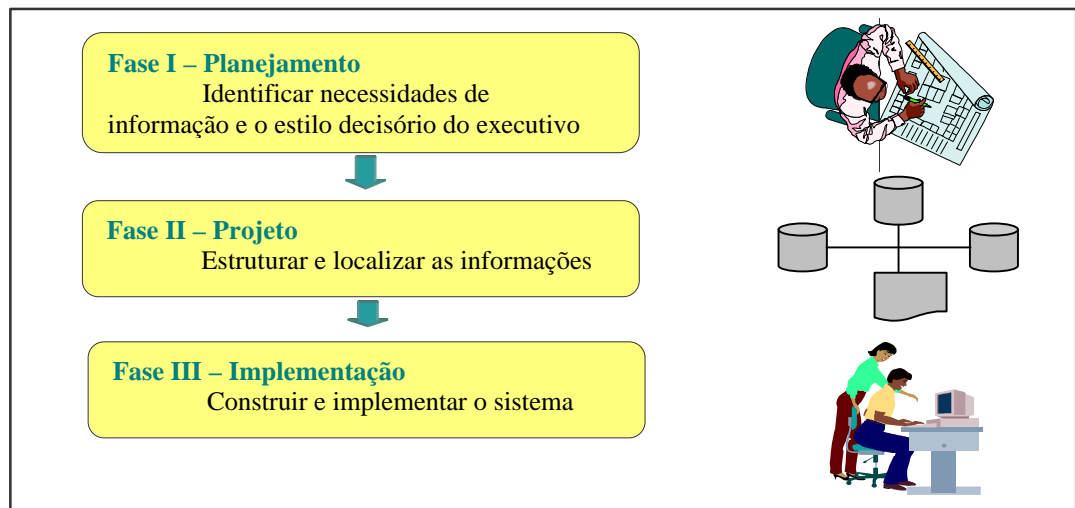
Fase I – Planejamento
Identificar necessidades de informação e o estilo decisório do executivo

Fase II – Projeto
Estruturar e localizar as informações

Fase III – Implementação
Construir e implementar o sistema